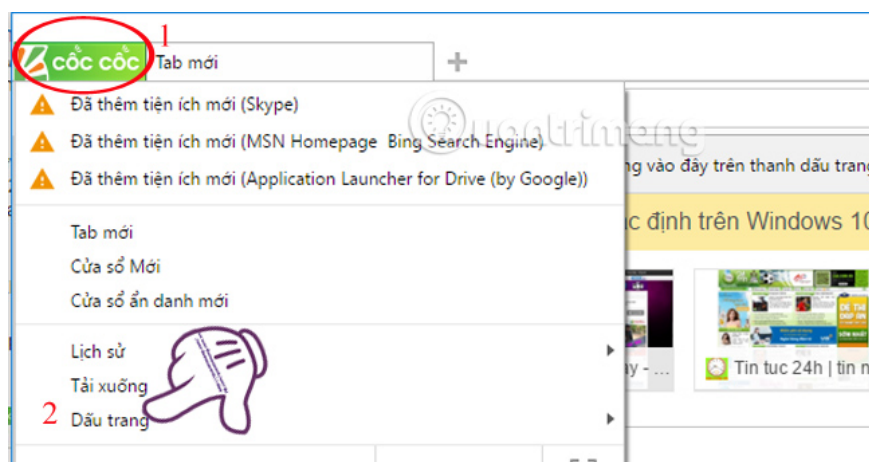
1

cốc cốc

Tab mới

+

Đã thêm tiện ích mới (Skype)

Đã thêm tiện ích mới (MSN Homepage Bing Search Engine)

Đã thêm tiện ích mới (Application Launcher for Drive (by Google))

Tab mới

Cửa sổ Mới

Cửa sổ ẩn danh mới

Lịch sử

Tải xuống

2

Dấu trang

quantrimang

ng vào đây trên thanh dấu trang

c định trên Windows 10

ay - ...

Tin tuc 24h | tin m